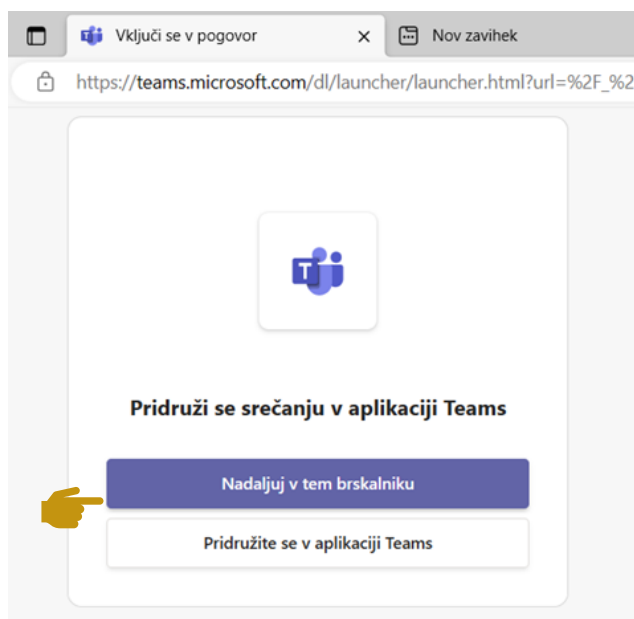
Vključi se v pogovor ×
Nov zavihek
https://teams.microsoft.com/dl/launcher/launcher.html?url=%2F_%2

T

Pridruži se srečanju v aplikaciji Teams

Nadaljuj v tem brskalniku

Pridružite se v aplikaciji Teams